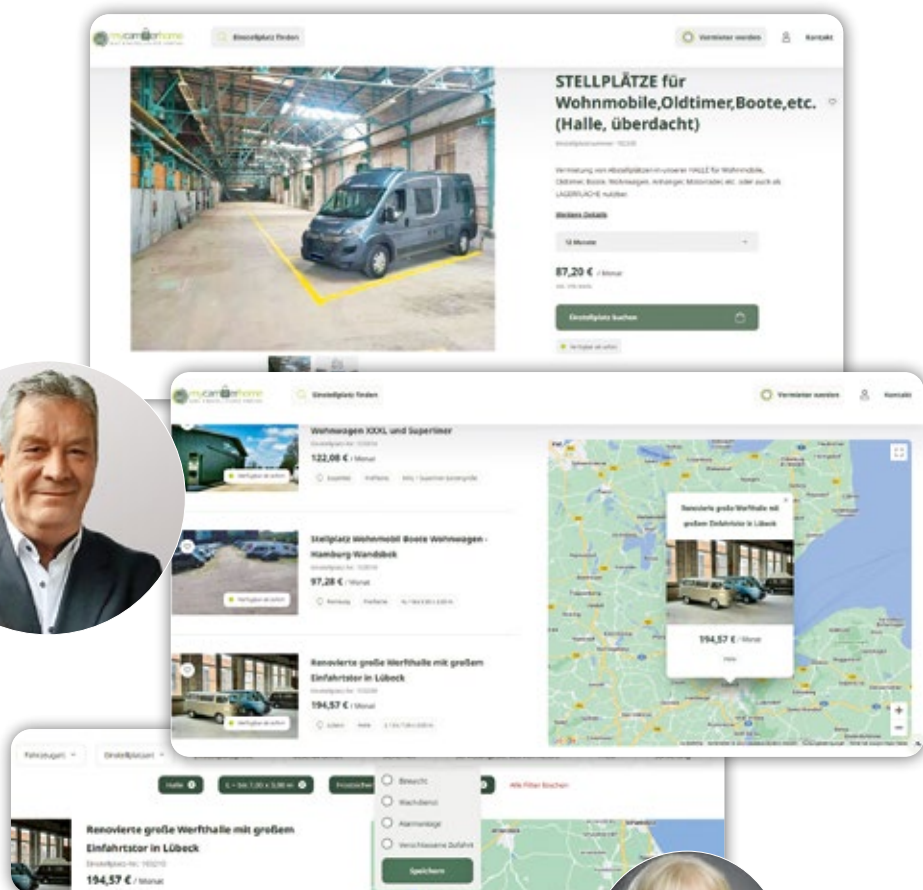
Einstellplatz finden

Vermieter werden

Kontakt

STELLPLÄTZE für Wohnmobile,Oldtimer,Boote,etc. (Halle, überdacht)

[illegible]

Weitere Details

12 Monate

87,20 € / Monat

Einstellplatz buchen

Einstellplatz finden

Vermieter werden

Kontakt

Wohnwagen XXXL und Supertimer

122,08 € / Monat

Stellplatz Wohnmobil Boote Wohnwagen - Hamburg-Wandsbek

97,28 € / Monat

Renovierte große Werfthalle mit großem Einfahrtstor in Lübeck

194,57 € / Monat

Renovierte große Werfthalle mit großem Einfahrtstor in Lübeck

194,57 € / Monat

Halle

Alle Filter löschen

Speichern

Renovierte große Werfthalle mit großem Einfahrtstor in Lübeck

194,57 € / Monat